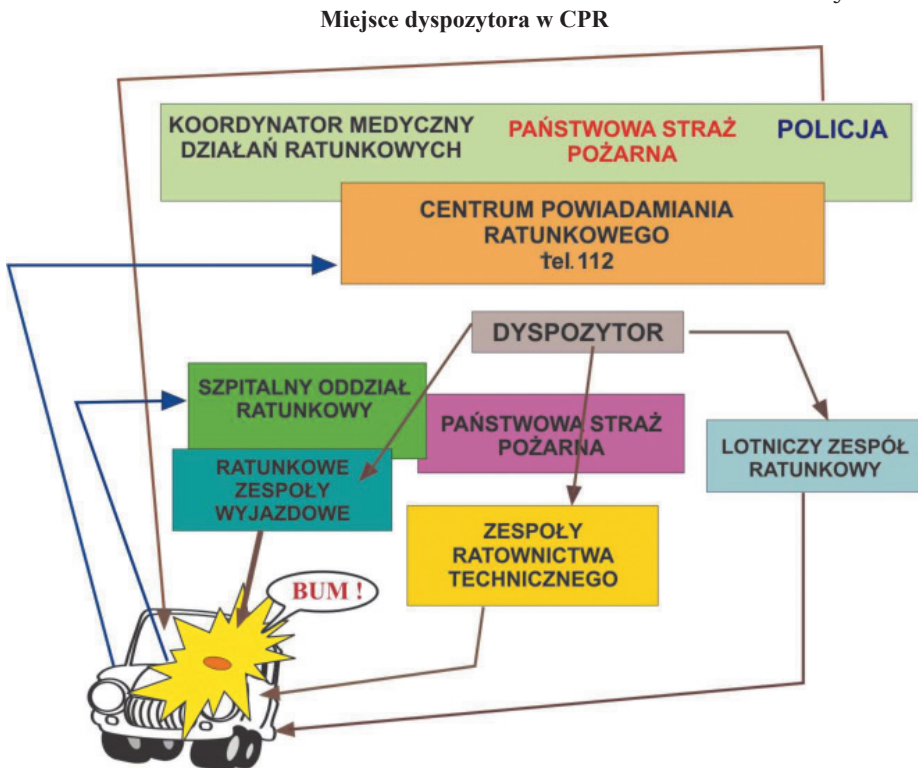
Miejsce dyspozytora w CPR

KOORDYNATOR MEDYCZNY DZIAŁAŃ RATUNKOWYCH

PAŃSTWOWA STRAŻ POŻARNA

POLICJA

CENTRUM POWIADAMIANIA RATUNKOWEGO tel. 112

DYSPOZYTOR

SZPITALNY ODDZIAŁ RATUNKOWY

PAŃSTWOWA STRAŻ POŻARNA

LOTNICZY ZESPÓŁ RATUNKOWY

RATUNKOWE ZESPOŁY WYJAZDOWE

ZESPOŁY RATOWNICTWA TECHNICZNEGO

BUM !